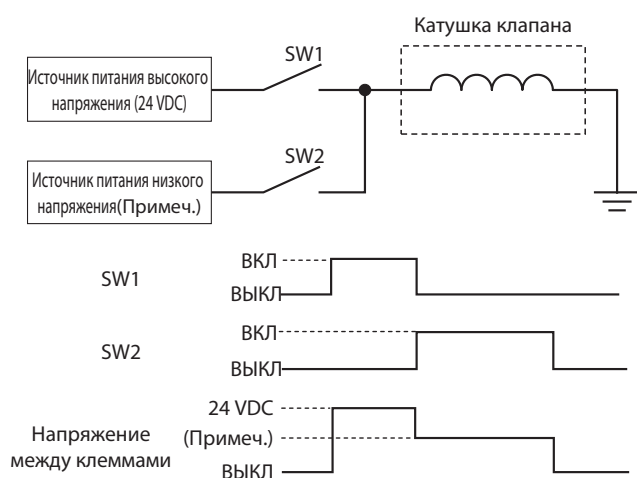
Катушка клапана

SW1

Источник питания высокого напряжения (24 VDC)

SW2

Источник питания низкого напряжения(Примеч.)

SW1

ВКЛ

ВЫКЛ

SW2

ВКЛ

ВЫКЛ

Напряжение между клеммами

24 VDC

(Примеч.)

ВЫКЛ